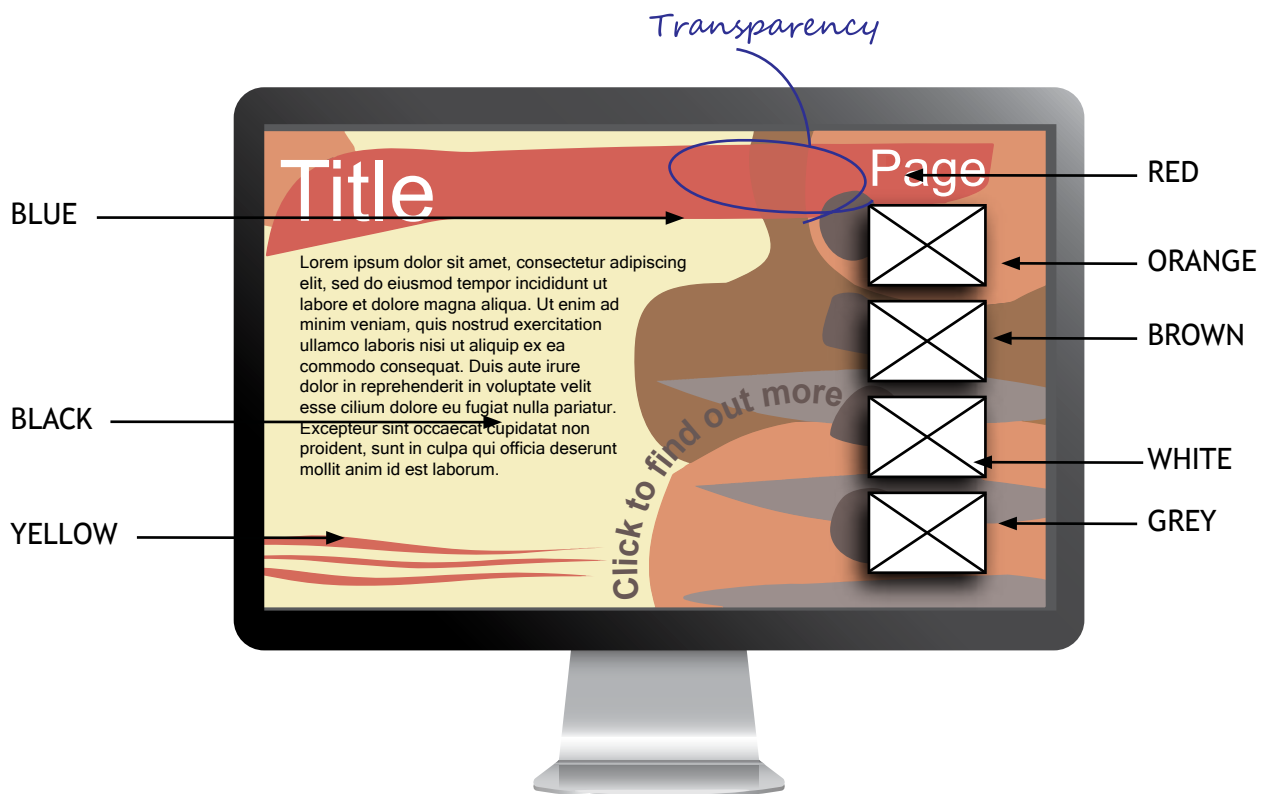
Transparency

Title

Page

Lorem ipsum dolor sit amet, consectetur adipiscing elit, sed do eiusmod tempor incididunt ut labore et dolore magna aliqua. Ut enim ad minim veniam, quis nostrud exercitation ullamco laboris nisi ut aliquip ex ea commodo consequat. Duis aute irure dolor in reprehenderit in voluptate velit esse cilium dolore eu fugiat nulla pariatur. Excepteur sint occaecat cupidatat non proident, sunt in culpa qui officia deserunt mollit anim id est laborum.

Click to find out more

BLUE

BLACK

YELLOW

RED

ORANGE

BROWN

WHITE

GREY